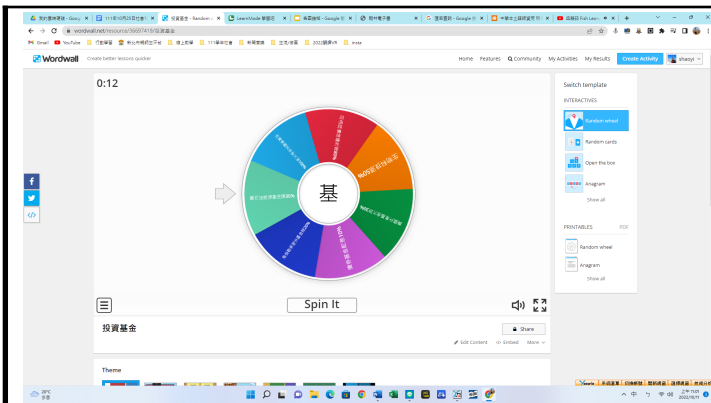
我的雲端硬碟 - Goog | 111年10月25日社會 | 投資基金 - Random | LearnMode 學習吧 | 年度數學 - Google | 豬外電子書 | 理財觀念 - Google | 中華大土與經驗 | 兩種投 Fish Lear

wordwall.net/resource/36697419/投資基金

Gmail YouTube 行動學習 新北市教育平台 線上教學 111學年社會 新聞重點 並用/綜合 2022寒假VR meta

Wordwall Create better lessons quicker

Home Features Community My Activities My Results Create Activity shaoyi

0:12

基

Spin It

投資基金

Share

Edit Content Embed More

Theme

Switch template

INTERACTIVES

Random wheel

Random cards

Open the box

Anagram

Show all

PRINTABLES PDF

Random wheel

Anagram

Show all

28°C 多雲

2022/10/11